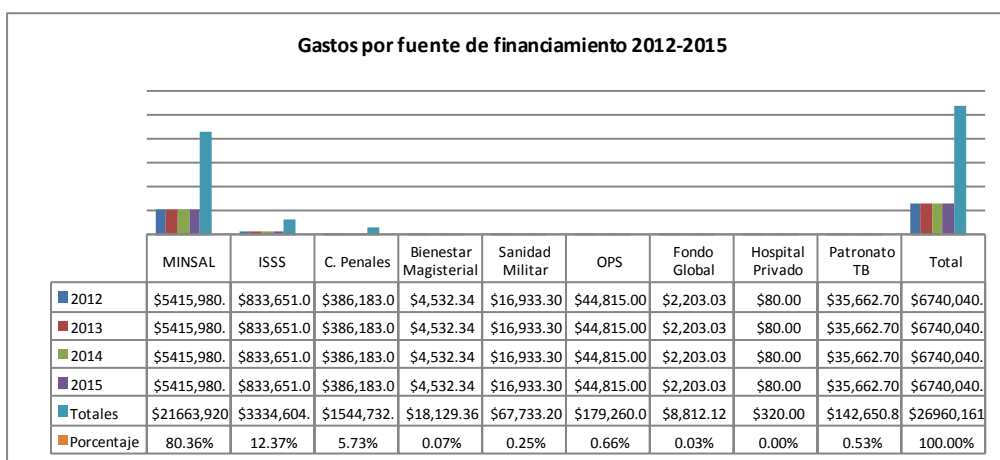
Gastos por fuente de financiamiento 2012-2015

| | MINSAL | ISSS | C. Penales | Bienestar Magisterial | Sanidad Militar | OPS | Fondo Global | Hospital Privado | Patronato TB | Total |
|---|---|---|---|---|---|---|---|---|---|---|
| 2012 | \$5415,980. | \$833,651.0 | \$386,183.0 | \$4,532.34 | \$16,933.30 | \$44,815.00 | \$2,203.03 | \$80.00 | \$35,662.70 | \$6740,040. |
| 2013 | \$5415,980. | \$833,651.0 | \$386,183.0 | \$4,532.34 | \$16,933.30 | \$44,815.00 | \$2,203.03 | \$80.00 | \$35,662.70 | \$6740,040. |
| 2014 | \$5415,980. | \$833,651.0 | \$386,183.0 | \$4,532.34 | \$16,933.30 | \$44,815.00 | \$2,203.03 | \$80.00 | \$35,662.70 | \$6740,040. |
| 2015 | \$5415,980. | \$833,651.0 | \$386,183.0 | \$4,532.34 | \$16,933.30 | \$44,815.00 | \$2,203.03 | \$80.00 | \$35,662.70 | \$6740,040. |
| Totales | \$21663,920 | \$3334,604. | \$1544,732. | \$18,129.36 | \$67,733.20 | \$179,260.0 | \$8,812.12 | \$320.00 | \$142,650.8 | \$26960,161 |
| Porcentaje | 80.36% | 12.37% | 5.73% | 0.07% | 0.25% | 0.66% | 0.03% | 0.00% | 0.53% | 100.00% |